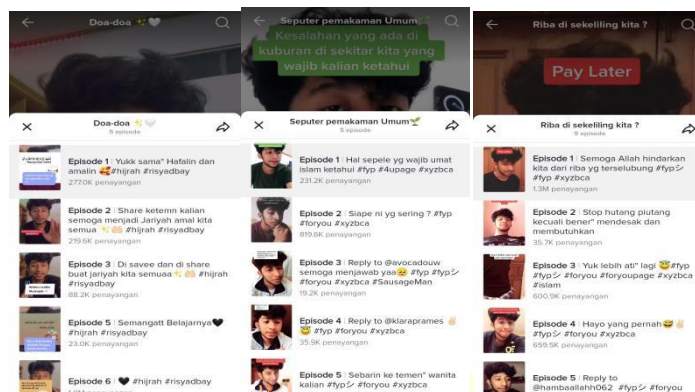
Doa-doa ✨🤍

Doa-doa ✨🤍
5 episode

Episode 1 | "Yukk sama" Hafalin dan amalin 🥰 #hijrah #risyadbay
277.0K penayangan

Episode 2 | Share ketemn kalian semoga menjadi Jariyah amal kita semua ✨🤲 #hijrah #risyadbay
219.6K penayangan

Episode 3 | Di savee dan di share buat jariyah kita semuaa ✨🤲 #hijrah #risyadbay
88.2K penayangan

Episode 5 | Semangatt Belajarnya🖤 #hijrah #risyadbay
23.0K penayangan

Episode 6 | 🖤 #hijrah #risyadbay

Seputer pemakaman Umum🌱

Kesalahan yang ada di kuburan di sekitar kita yang wajib kalian ketahui

Seputer pemakaman Umum🌱
5 episode

Episode 1 | Hal sepele yg wajib umat islam ketahui #fyp #4upage #xyzbca
231.2K penayangan

Episode 2 | Siape ni yg sering ? #fyp #foryou #xyzbca
819.5K penayangan

Episode 3 | Reply to @avocadouw semoga menjawab yaa😢 #fyp #fyp シ #foryou #xyzbca #SausageMan
19.2K penayangan

Episode 4 | Reply to @klaraprames ✌️😇 #fyp #foryou #xyzbca
35.9K penayangan

Episode 5 | Sebarin ke temen" wanita kalian #fypシ #foryou #xyzbca

Riba di sekeliling kita ?

Pay Later

Riba di sekeliling kita ?
9 episode

Episode 1 | Semoga Allah hindarkan kita dari riba yg terselubung #fypシ #fyp #xyzbca
1.3M penayangan

Episode 2 | Stop hutang piutang kecuali bener" mendesak dan membutuhkan
35.7K penayangan

Episode 3 | "Yuk lebih ati" lagi 😇 #fyp #fypシ #foryou #foryoupage #xyzbca #islam
600.9K penayangan

Episode 4 | Hayo yang pernah😅 #fyp #fypシ #foryou
659.5K penayangan

Episode 5 | Reply to @hambaallahh062 #fypシ #foryou